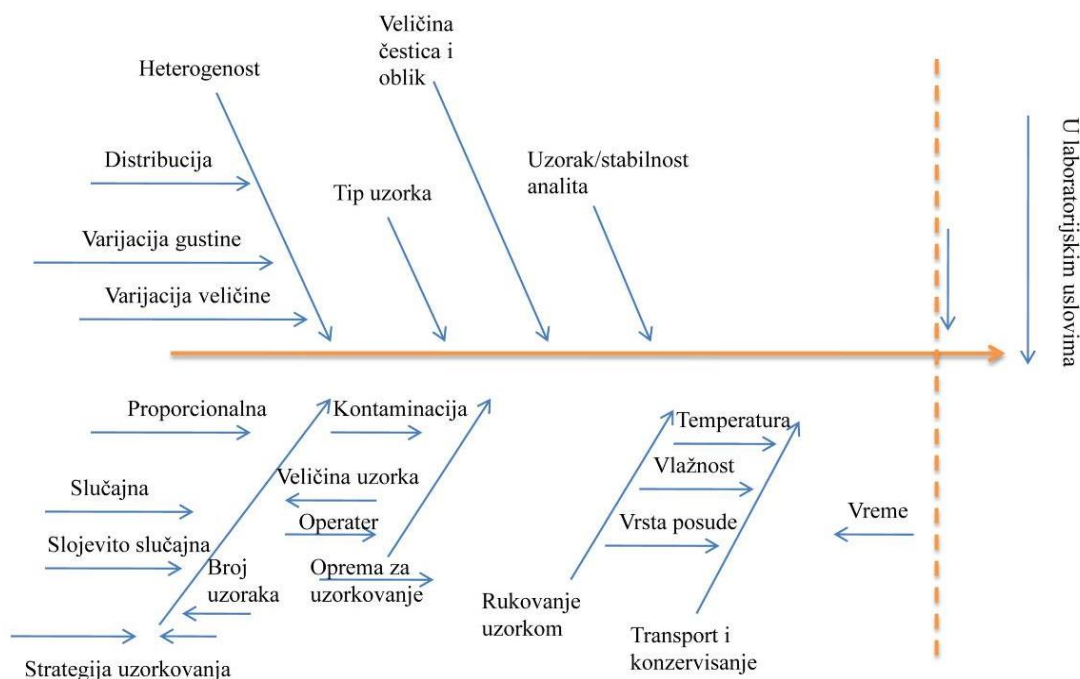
Heterogenost

Veličina čestica i oblik

Distribucija

Tip uzorka

Uzorak/stabilnost analita

Varijacija gustine

Varijacija veličine

U laboratorijskim uslovima

Proporcionalna

Kontaminacija

Temperatura

Veličina uzorka

Vlažnost

Slučajna

Operater

Vrsta posude

Vreme

Slojevito slučajna

Broj uzoraka

Oprema za uzorkovanje

Rukovanje uzorkom

Transport i konzervisanje

Strategija uzorkovanja